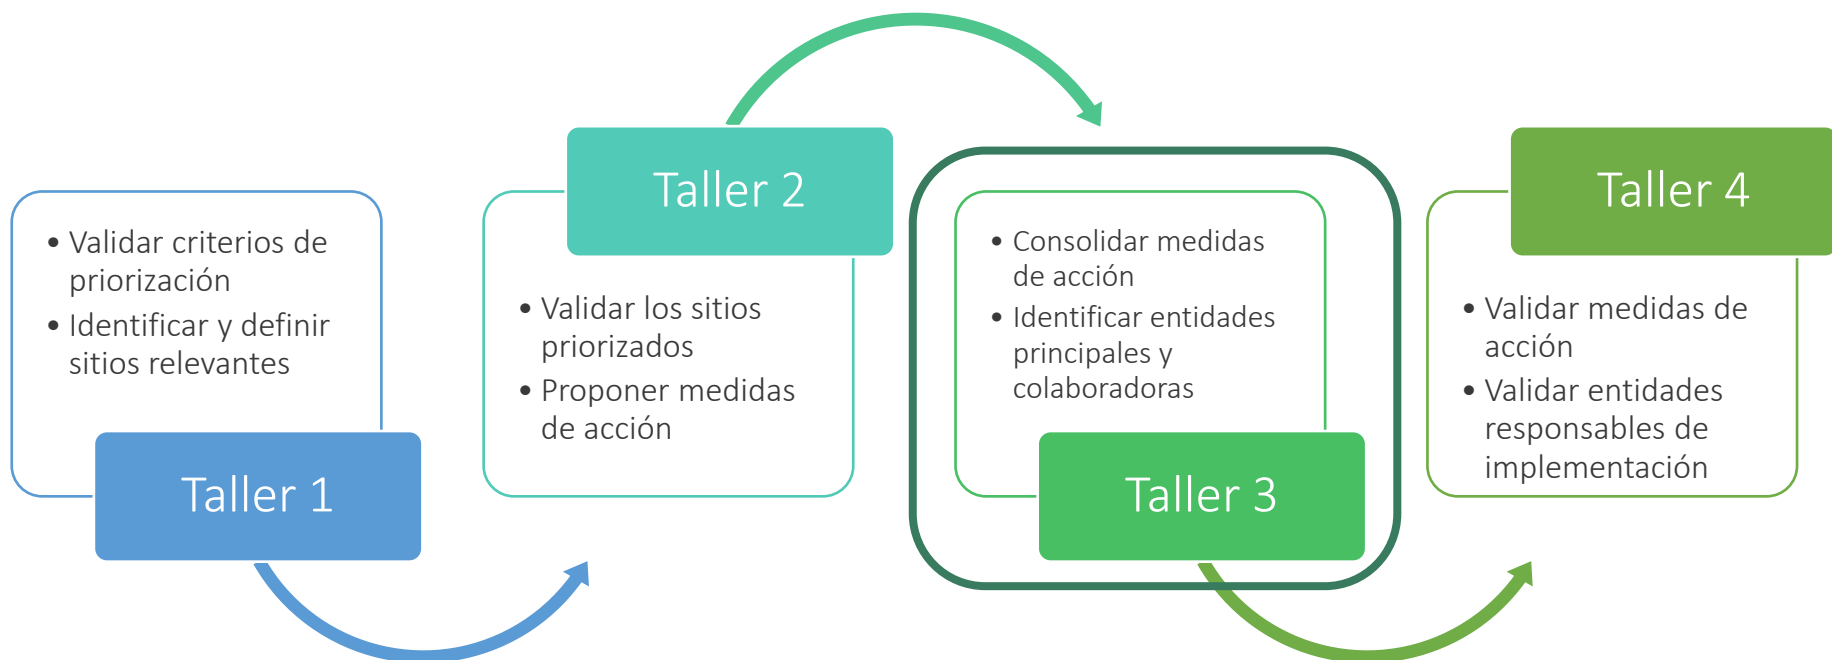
• Validar criterios de priorización
• Identificar y definir sitios relevantes

Taller 1

Taller 2

• Validar los sitios priorizados
• Proponer medidas de acción

• Consolidar medidas de acción
• Identificar entidades principales y colaboradoras

Taller 3

Taller 4

• Validar medidas de acción
• Validar entidades responsables de implementación